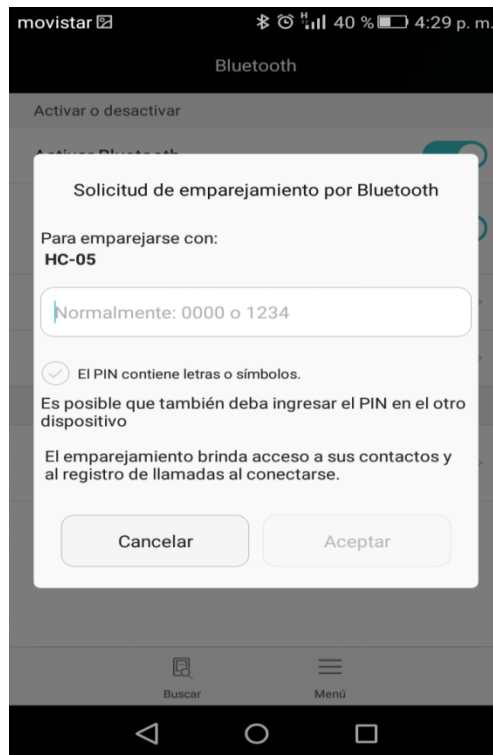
movistar 40 % 4:29 p. m.

Bluetooth

Activar o desactivar

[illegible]

Solicitud de emparejamiento por Bluetooth

Para emparejarse con:
HC-05

Normalmente: 0000 o 1234

El PIN contiene letras o símbolos.

Es posible que también deba ingresar el PIN en el otro dispositivo

El emparejamiento brinda acceso a sus contactos y al registro de llamadas al conectarse.

Cancelar

Aceptar

Buscar

Menú